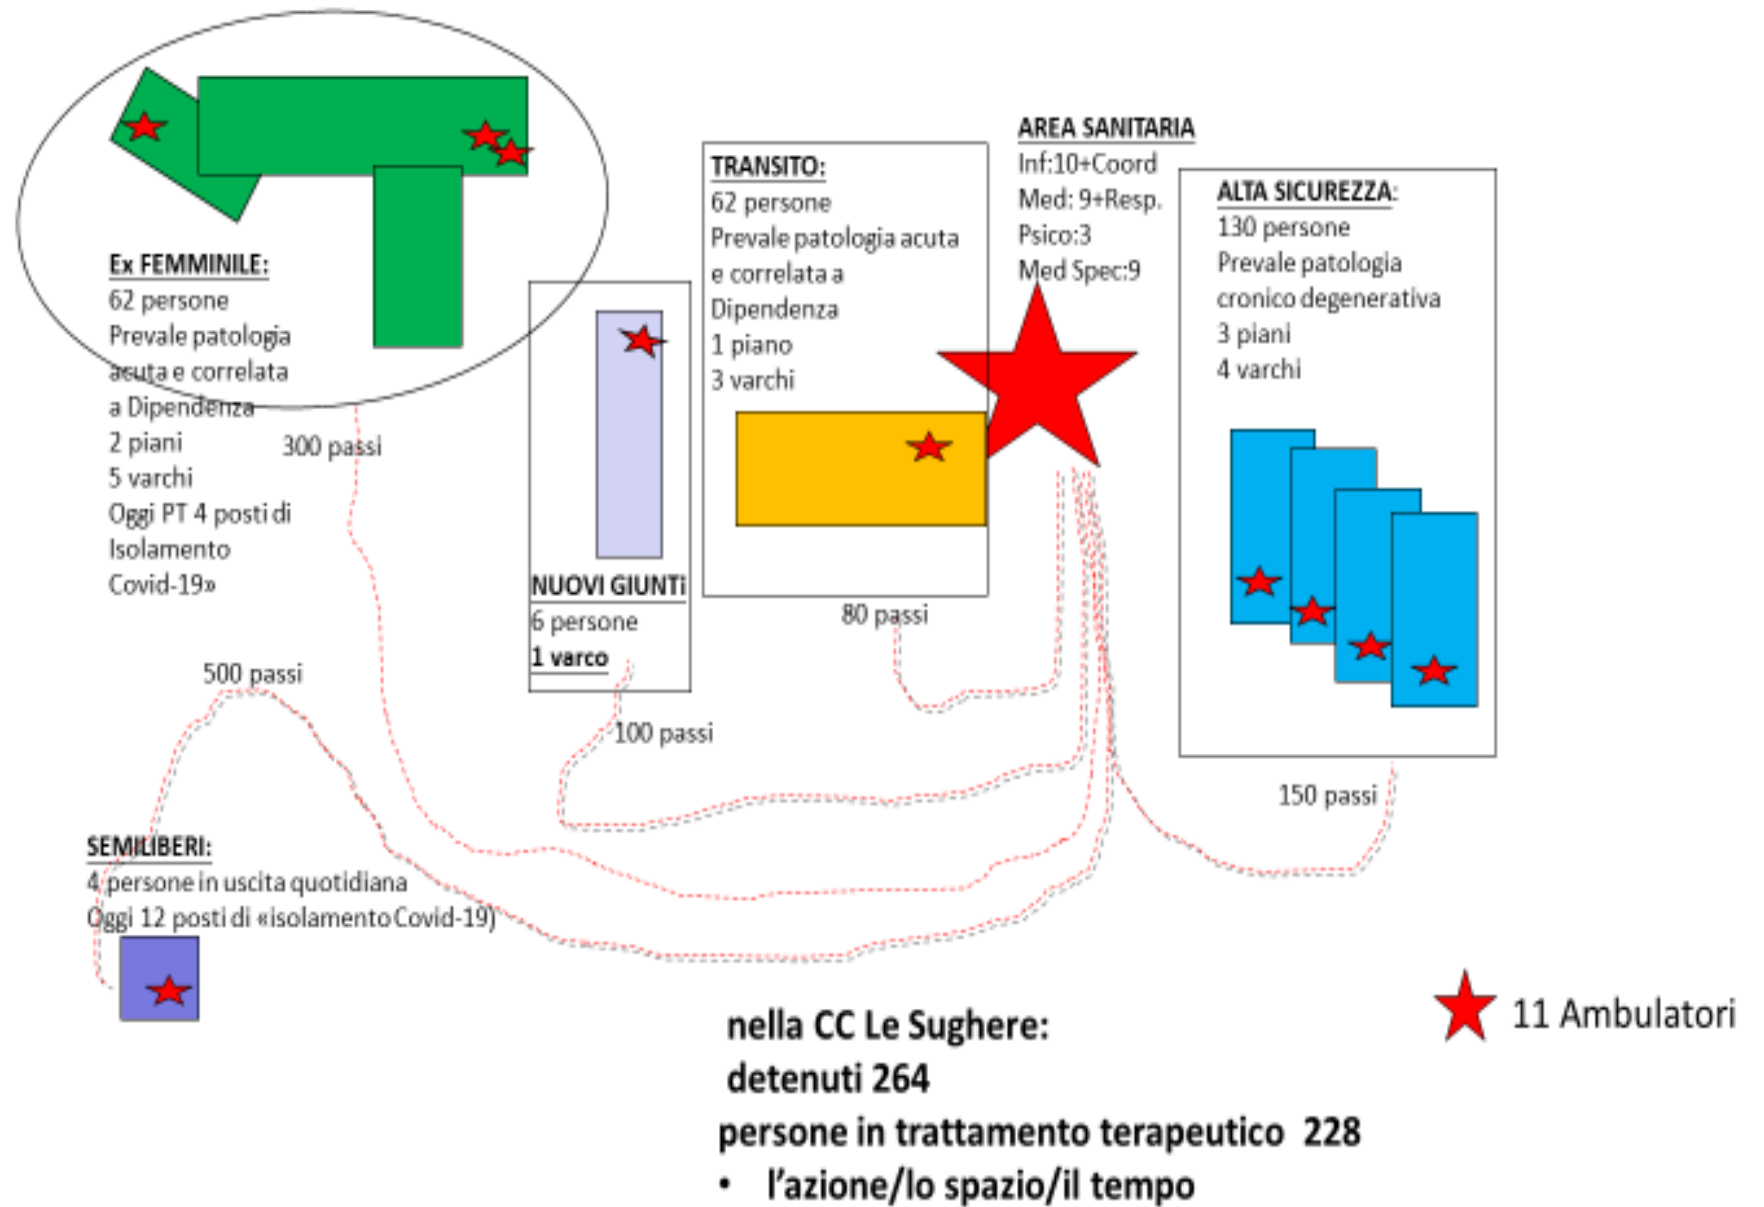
Ex FEMMINILE:
62 persone
Prevale patologia acuta e correlata a Dipendenza
2 piani
5 varchi
Oggi PT 4 posti di Isolamento Covid-19»

300 passi

NUOVI GIUNTI
6 persone
1 varco

100 passi

TRANSITO:
62 persone
Prevale patologia acuta e correlata a Dipendenza
1 piano
3 varchi

80 passi

AREA SANITARIA
Inf:10+Coord
Med: 9+Resp.
Psico:3
Med Spec:9

ALTA SICUREZZA:
130 persone
Prevale patologia cronico degenerativa
3 piani
4 varchi

150 passi

500 passi

SEMILIBERI:
4 persone in uscita quotidiana
Oggi 12 posti di «isolamento Covid-19)

11 Ambulatori

nella CC Le Sughere:
detenuti 264
persone in trattamento terapeutico 228
• l'azione/lo spazio/il tempo